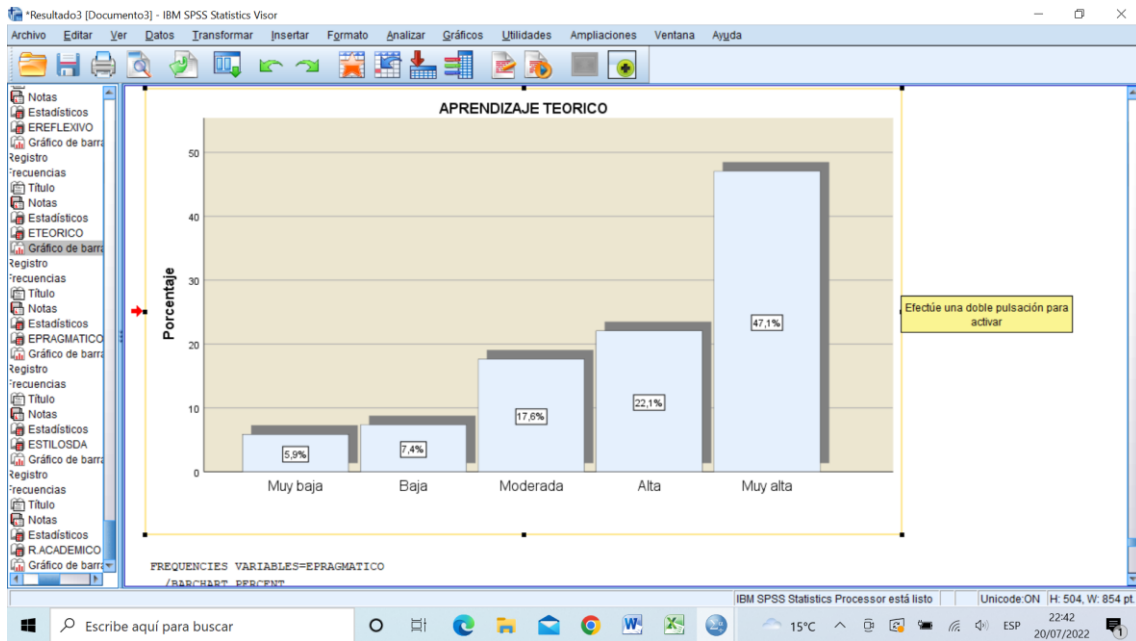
*Resultado3 [Documento3] - IBM SPSS Statistics Visor

Archivo Editar Ver Datos Transformar Insertar Formato Analizar Gráficos Utilidades Ampliaciones Ventana Ayuda

Notas
Estadísticos
EREFLEXIVO
Gráfico de barra
Registro
Frecuencias
Título
Notas
Estadísticos
ETEORICO
Gráfico de barra
Registro
Frecuencias
Título
Notas
Estadísticos
EPRAGMATICO
Gráfico de barra
Registro
Frecuencias
Título
Notas
Estadísticos
ESTILOSDA
Gráfico de barra
Registro
Frecuencias
Título
Notas
Estadísticos
R.ACADEMICO
Gráfico de barra

APRENDIZAJE TEORICO

Porcentaje

50
40
30
20
10
0

5,9%
7,4%
17,6%
22,1%
47,1%

Muy baja
Baja
Moderada
Alta
Muy alta

Efectúe una doble pulsación para activar

FREQUENCIES VARIABLES=EPRAGMATICO
/BARCHART PERCENT

IBM SPSS Statistics Processor está listo
Unicode:ON
H: 504, W: 854 pt.

Escribe aquí para buscar
15°C
ESP
22:42
20/07/2022
1